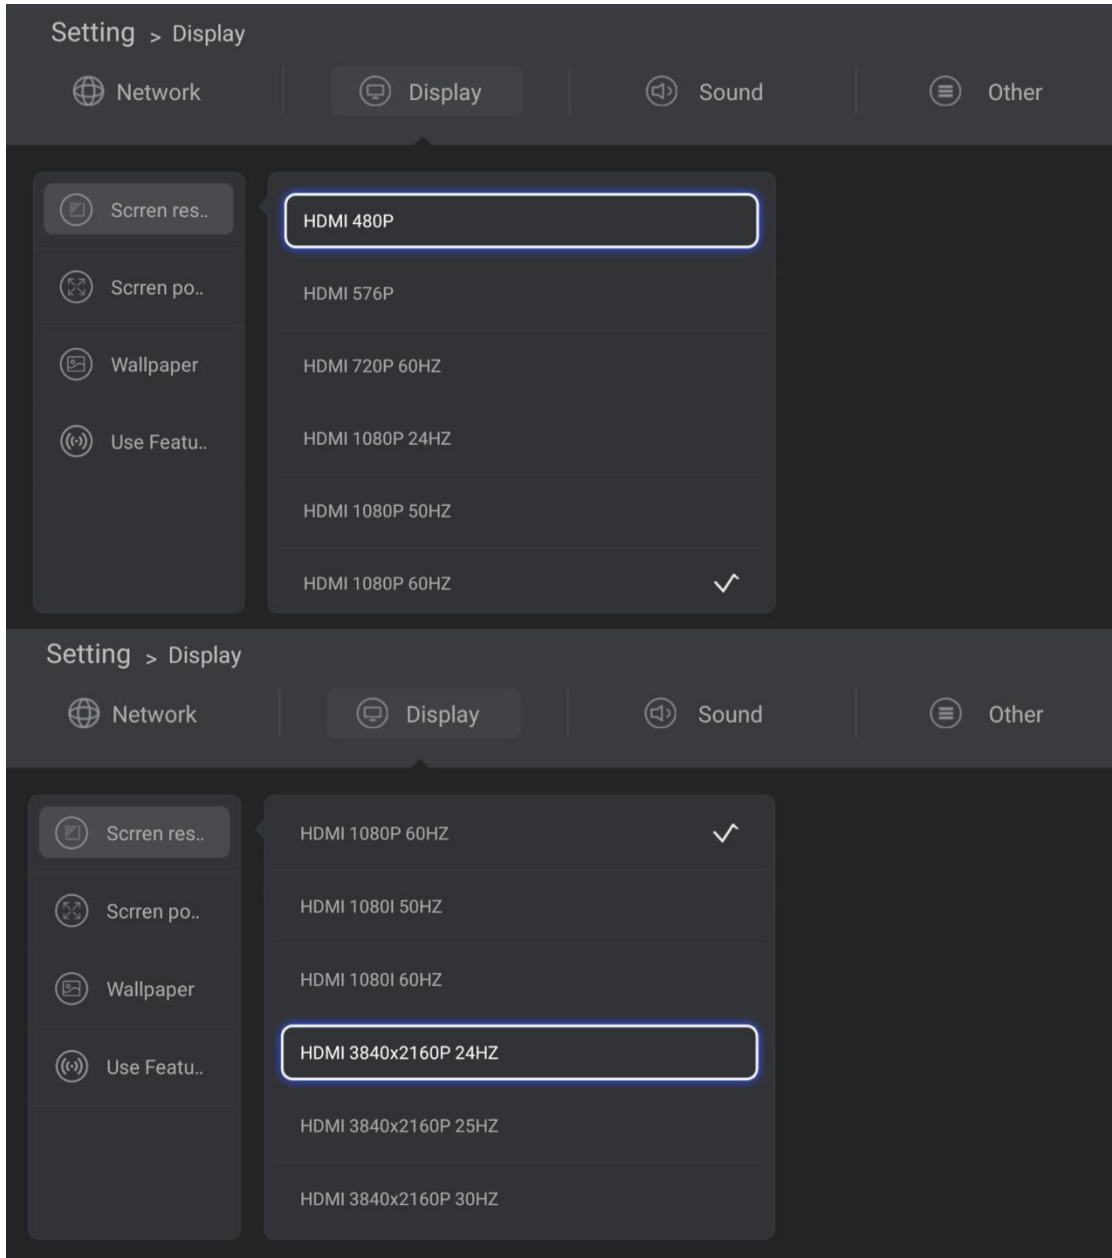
Setting > Display

Network Display Sound Other

Scrren res..

Scrren po..

Wallpaper

Use Featu..

HDMI 480P

HDMI 576P

HDMI 720P 60HZ

HDMI 1080P 24HZ

HDMI 1080P 50HZ

HDMI 1080P 60HZ ✓

Setting > Display

Network Display Sound Other

Scrren res..

Scrren po..

Wallpaper

Use Featu..

HDMI 1080P 60HZ ✓

HDMI 1080I 50HZ

HDMI 1080I 60HZ

HDMI 3840x2160P 24HZ

HDMI 3840x2160P 25HZ

HDMI 3840x2160P 30HZ